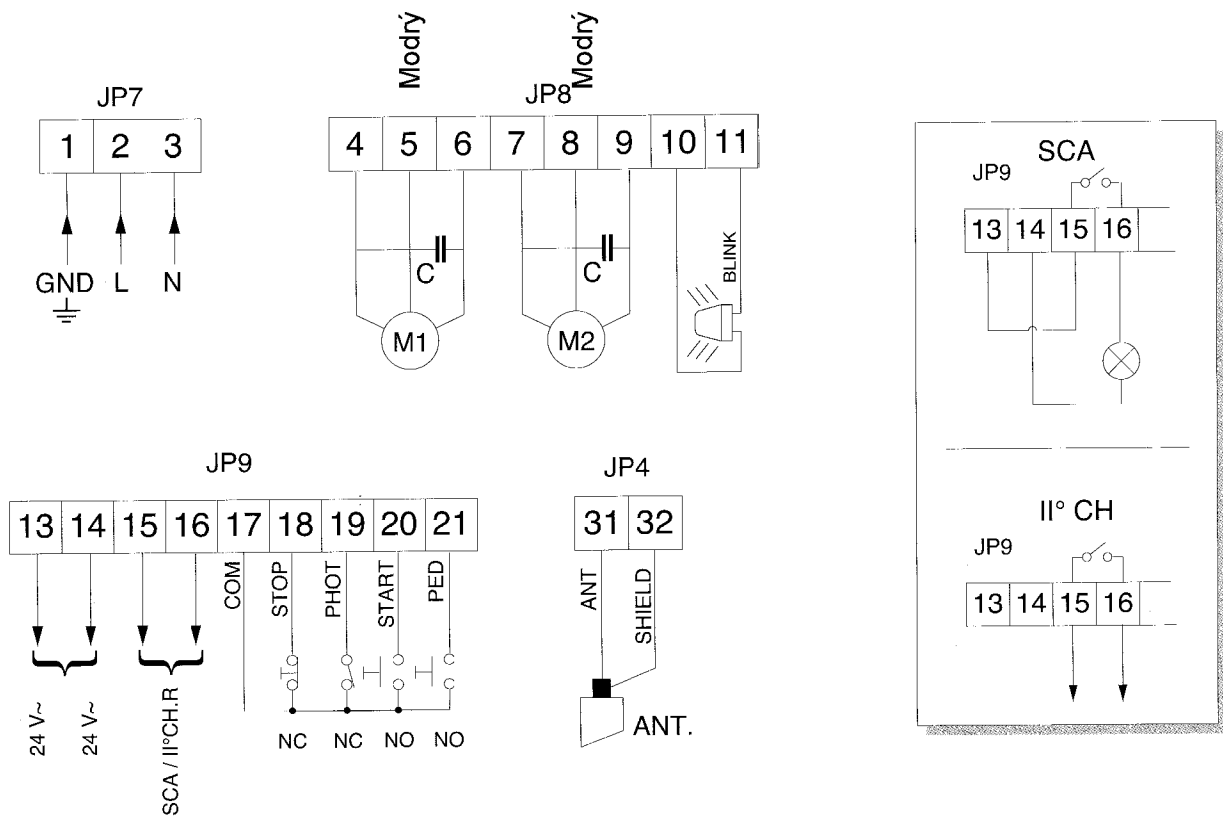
JP7
1 2 3
GND L N

Modrý Modrý
JP8
4 5 6 7 8 9 10 11
C C
M1 M2
BLINK

SCA
JP9
13 14 15 16

II° CH
JP9
13 14 15 16

JP9
13 14 15 16 17 18 19 20 21
24 V~ 24 V~ SCA / II°CH.R COM STOP PHOT START PED
NC NC NO NO

JP4
31 32
ANT SHIELD
ANT.